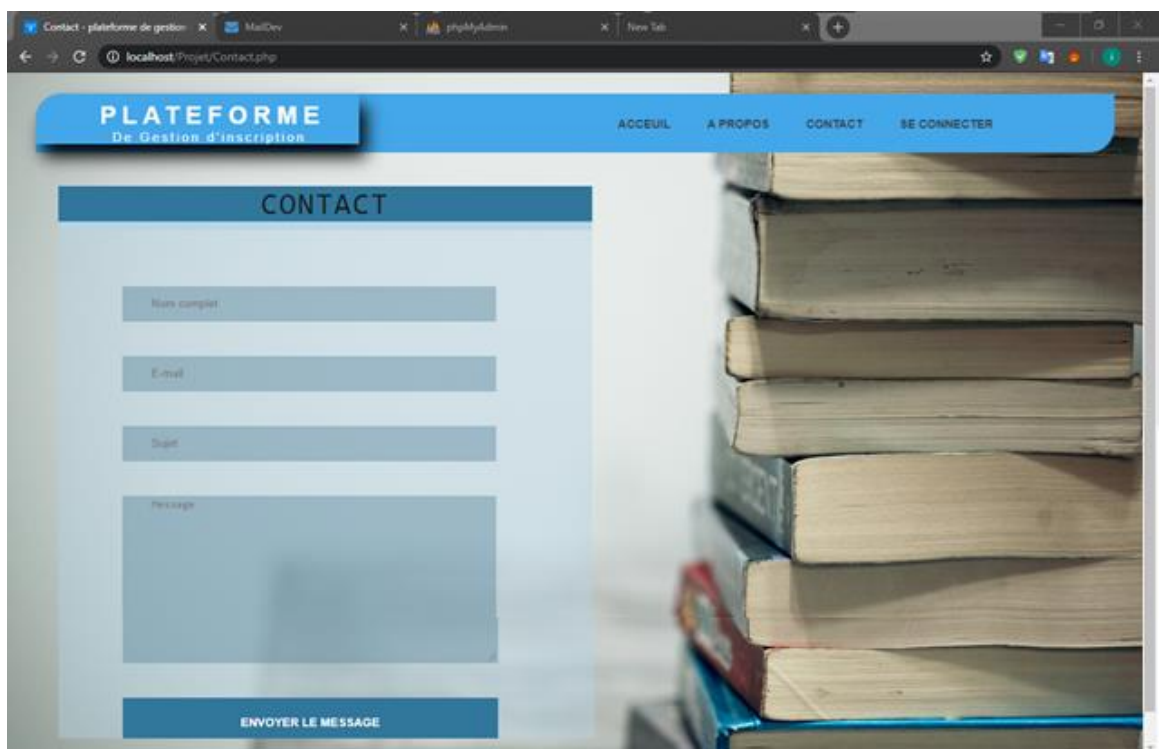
Contact - plateforme de gestion ×
MailDev ×
phpMyAdmin ×
New Tab ×

localhost/Projet/Contact.php

PLATEFORME
De Gestion d'inscription

ACCEUIL
A PROPOS
CONTACT
SE CONNECTER

CONTACT

Nom complet

E-mail

Sujet

Message

ENVOYER LE MESSAGE